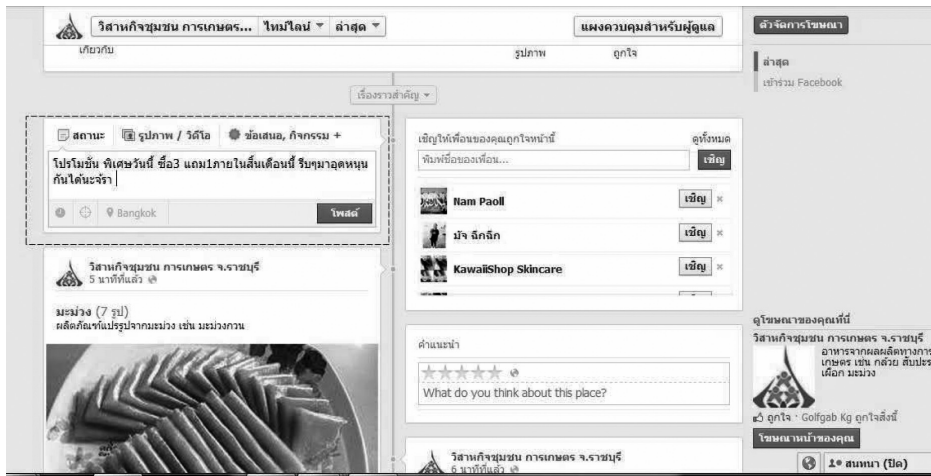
วิสาหกิจชุมชน การเกษตร... ไทม์ไลน์ ▾ ล่าสุด ▾

แผงควบคุมสำหรับผู้ดูแล

เกี่ยวกับ

รูปภาพ

ถูกใจ

ตัวจัดการโฆษณา

ล่าสุด

เข้าร่วม Facebook

เรื่องราวสำคัญ ▾

สถานะ รูปภาพ / วิดีโอ ข้อเสนอ, กิจกรรม +

โปรโมชั่น พิเศษวันนี้ ซื้อ3 แถม1ภายในสิ้นเดือนนี้ รีบๆมาอุดหนุนกันได้นะจ๊ะ

Bangkok

โพสต์

เชิญให้เพื่อนของคุณถูกใจหน้านี้

ดูทั้งหมด

พิมพ์ชื่อของเพื่อน...

เชิญ

Nam Paoll

เชิญ

มัจ ฉึกฉึก

เชิญ

KawaiiShop Skincare

เชิญ

วิสาหกิจชุมชน การเกษตร จ.ราชบุรี
5 นาทีที่แล้ว

มะม่วง (7 รูป)
ผลิตภัณฑ์แปรรูปจากมะม่วง เช่น มะม่วงกวน

คำแนะนำ

What do you think about this place?

ดูโฆษณาของคุณที่นี่

วิสาหกิจชุมชน การเกษตร จ.ราชบุรี

อาหารจากผลผลิตทางการเกษตร เช่น กล้วย สับปะรด เผือก มะม่วง

ถูกใจ · Golfgab Kg ถูกใจสิ่งนี้

โฆษณาหน้าของคุณ

วิสาหกิจชุมชน การเกษตร จ.ราชบุรี
6 นาทีที่แล้ว

สนทนา (ปิด)